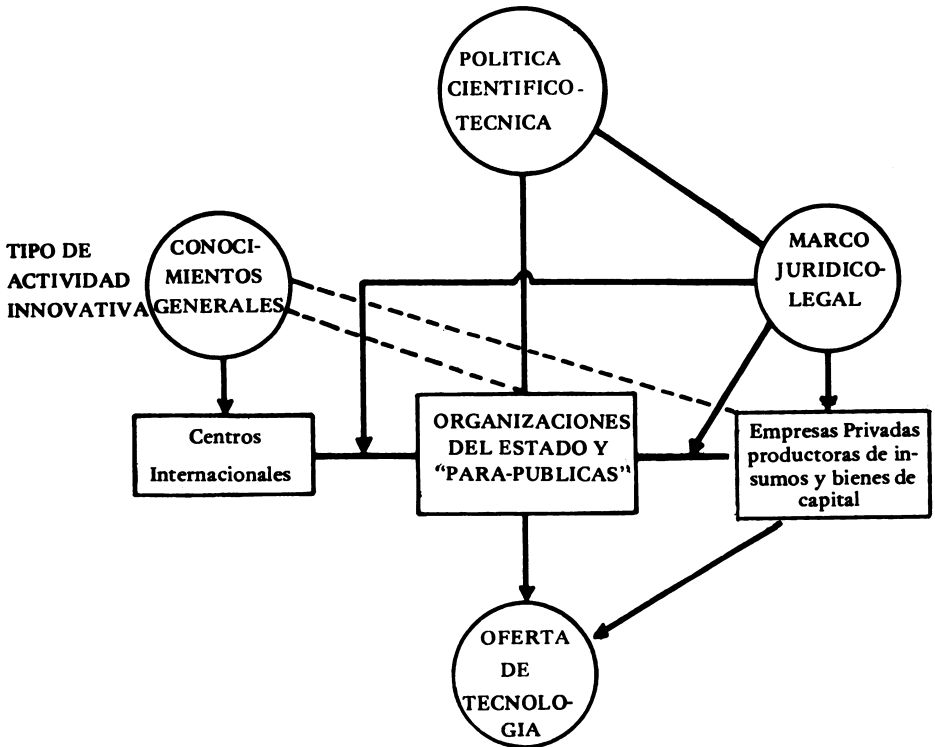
POLITICA CIENTIFICO-TECNICA

TIPO DE ACTIVIDAD INNOVATIVA

CONOCIMIENTOS GENERALES

MARCO JURIDICO-LEGAL

Centros Internacionales

ORGANIZACIONES DEL ESTADO Y "PARA-PUBLICAS"

Empresas Privadas productoras de insumos y bienes de capital

OFERTA DE TECNOLOGIA